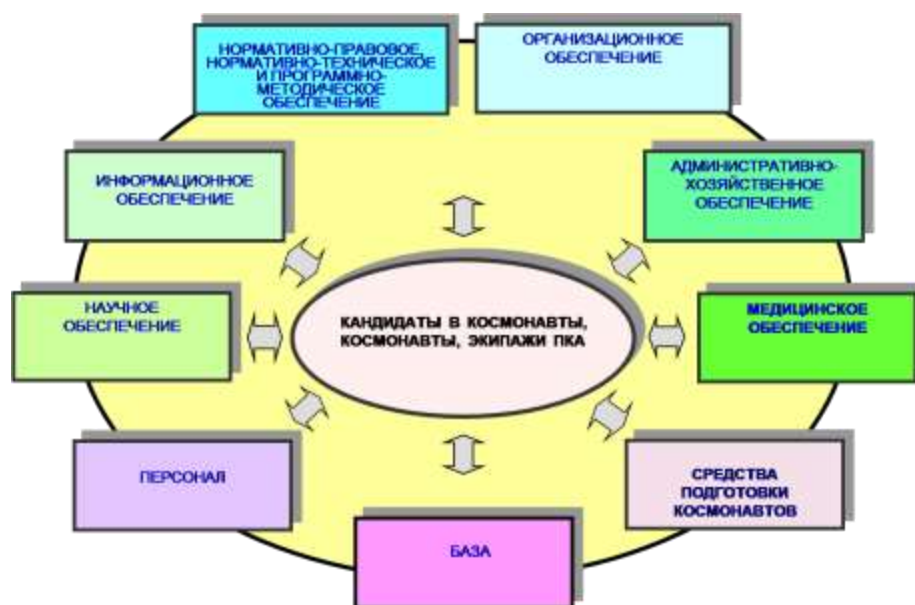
НОРМАТИВНО-ПРАВОВОЕ, НОРМАТИВНО-ТЕХНИЧЕСКОЕ И ПРОГРАММНО-МЕТОДИЧЕСКОЕ ОБЕСПЕЧЕНИЕ

ОРГАНИЗАЦИОННОЕ ОБЕСПЕЧЕНИЕ

ИНФОРМАЦИОННОЕ ОБЕСПЕЧЕНИЕ

АДМИНИСТРАТИВНО-ХОЗЯЙСТВЕННОЕ ОБЕСПЕЧЕНИЕ

НАУЧНОЕ ОБЕСПЕЧЕНИЕ

КАНДИДАТЫ В КОСМОНАВТЫ, КОСМОНАВТЫ, ЭКИПАЖИ ПКА

МЕДИЦИНСКОЕ ОБЕСПЕЧЕНИЕ

ПЕРСОНАЛ

СРЕДСТВА ПОДГОТОВКИ КОСМОНАВТОВ

БАЗА